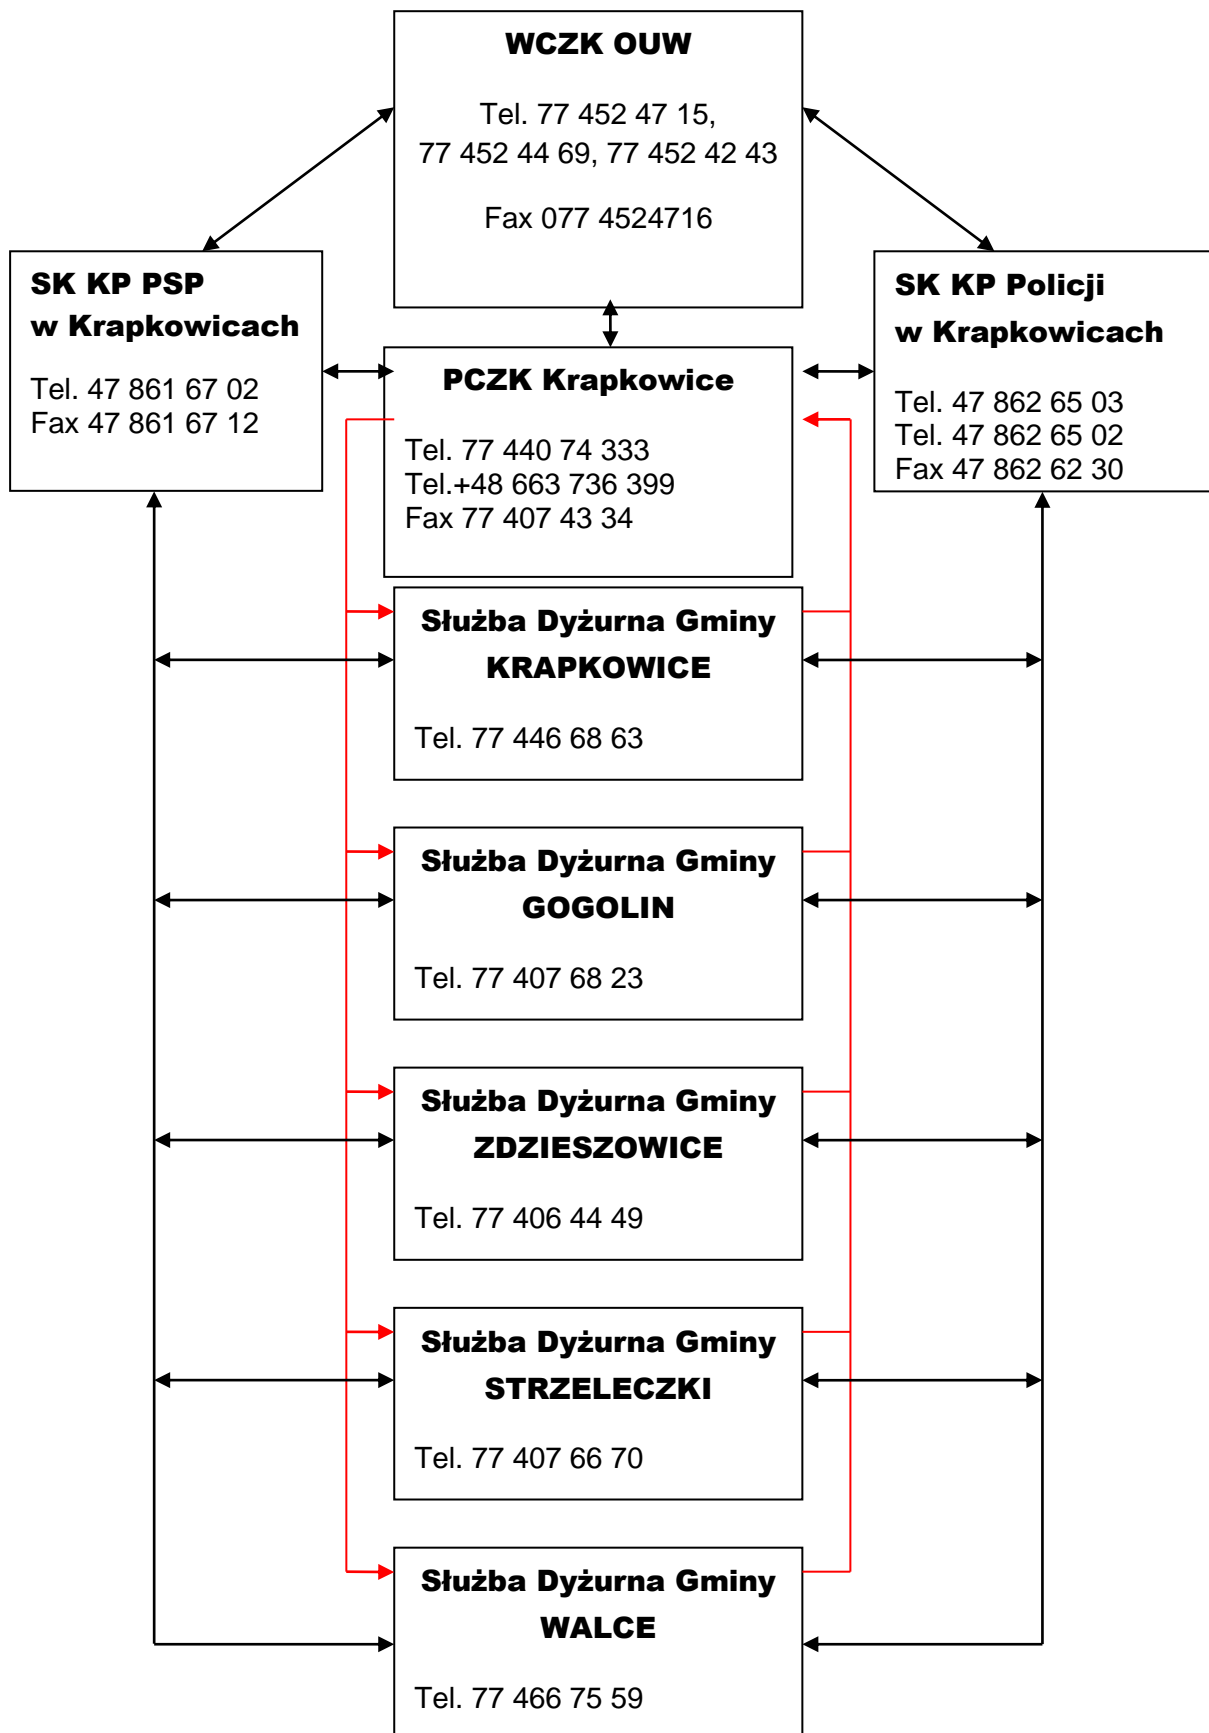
WCZK OUW

Tel. 77 452 47 15,
77 452 44 69, 77 452 42 43

Fax 077 4524716

SK KP PSP
w Krapkowicach

Tel. 47 861 67 02
Fax 47 861 67 12

PCZK Krapkowice

Tel. 77 440 74 333
Tel.+48 663 736 399
Fax 77 407 43 34

SK KP Policji
w Krapkowicach

Tel. 47 862 65 03
Tel. 47 862 65 02
Fax 47 862 62 30

Służba Dyżurna Gminy
KRAPKOWICE

Tel. 77 446 68 63

Służba Dyżurna Gminy
GOGOLIN

Tel. 77 407 68 23

Służba Dyżurna Gminy
ZDZIESZOWICE

Tel. 77 406 44 49

Służba Dyżurna Gminy
STRZELECZKI

Tel. 77 407 66 70

Służba Dyżurna Gminy
WALCE

Tel. 77 466 75 59